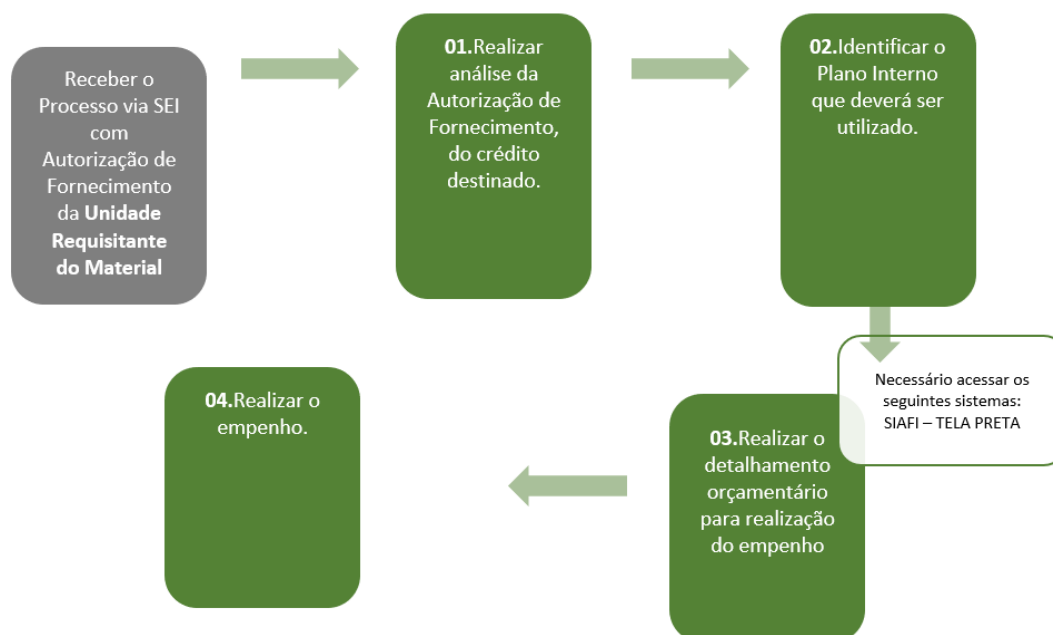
Receber o Processo via SEI com Autorização de Fornecimento da **Unidade Requisitante do Material**

**01.**Realizar análise da Autorização de Fornecimento, do crédito destinado.

**02.**Identificar o Plano Interno que deverá ser utilizado.

Necessário acessar os seguintes sistemas: SIAFI – TELA PRETA

**03.**Realizar o detalhamento orçamentário para realização do empenho

**04.**Realizar o empenho.